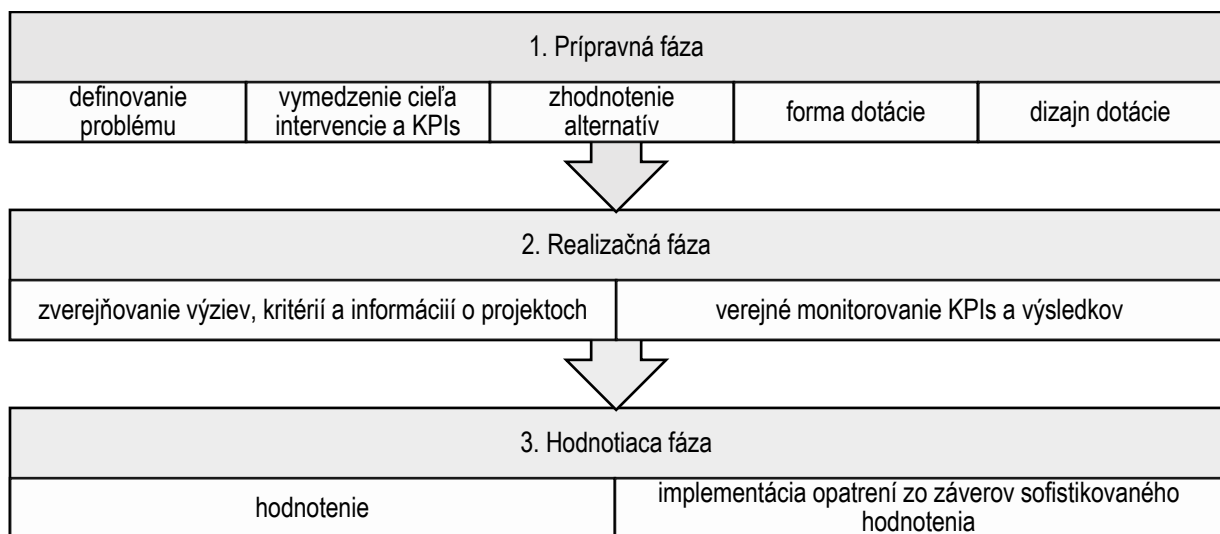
1. Prípravná fáza

| definovanie problému | vymedzenie cieľa intervencie a KPIs | zhodnotenie alternatív | forma dotácie | dizajn dotácie |
|---|---|---|---|---|

2. Realizačná fáza

| zverejňovanie výziev, kritérií a informáciií o projektoch | verejné monitorovanie KPIs a výsledkov |
|---|---|

3. Hodnotiaca fáza

| hodnotenie | implementácia opatrení zo záverov sofistikovaného hodnotenia |
|---|---|